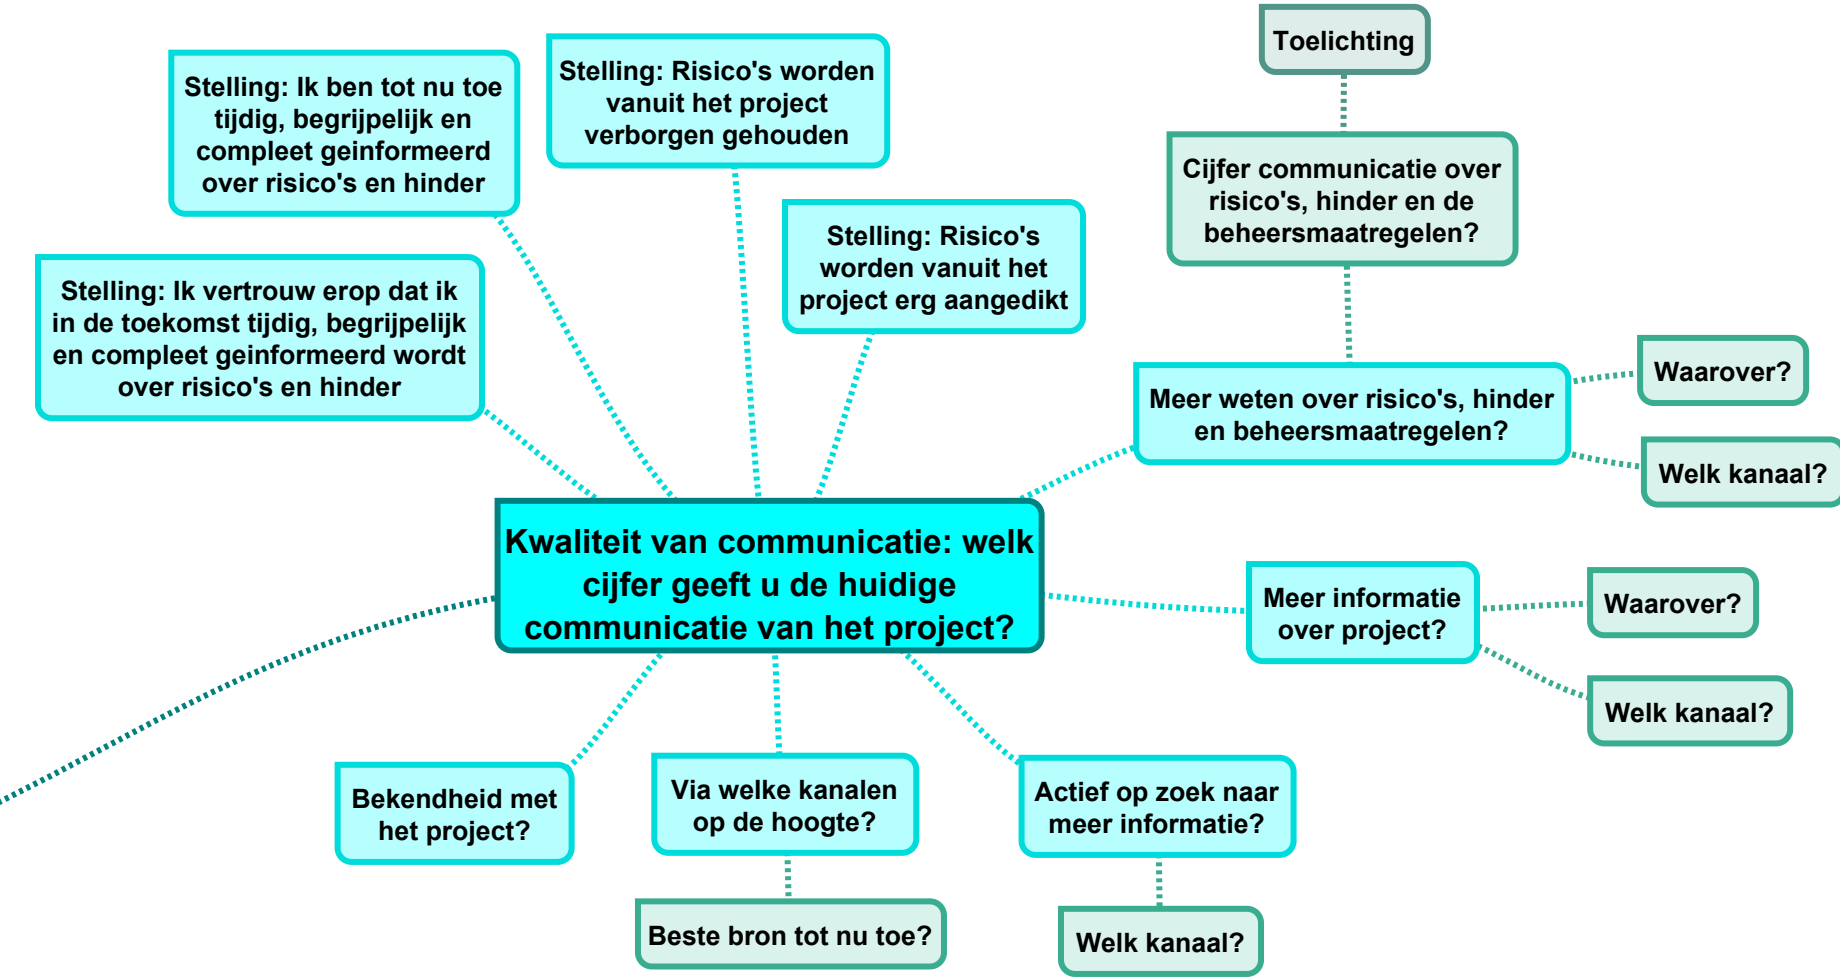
Stelling: Ik ben tot nu toe tijdig, begrijpelijk en compleet geinformeerd over risico's en hinder

Stelling: Risico's worden vanuit het project verborgen gehouden

Toelichting

Cijfer communicatie over risico's, hinder en de beheersmaatregelen?

Stelling: Risico's worden vanuit het project erg aangedikt

Stelling: Ik vertrouw erop dat ik in de toekomst tijdig, begrijpelijk en compleet geinformeerd wordt over risico's en hinder

Meer weten over risico's, hinder en beheersmaatregelen?

Waarover?

Welk kanaal?

Kwaliteit van communicatie: welk cijfer geeft u de huidige communicatie van het project?

Meer informatie over project?

Waarover?

Welk kanaal?

Bekendheid met het project?

Via welke kanalen op de hoogte?

Actief op zoek naar meer informatie?

Beste bron tot nu toe?

Welk kanaal?